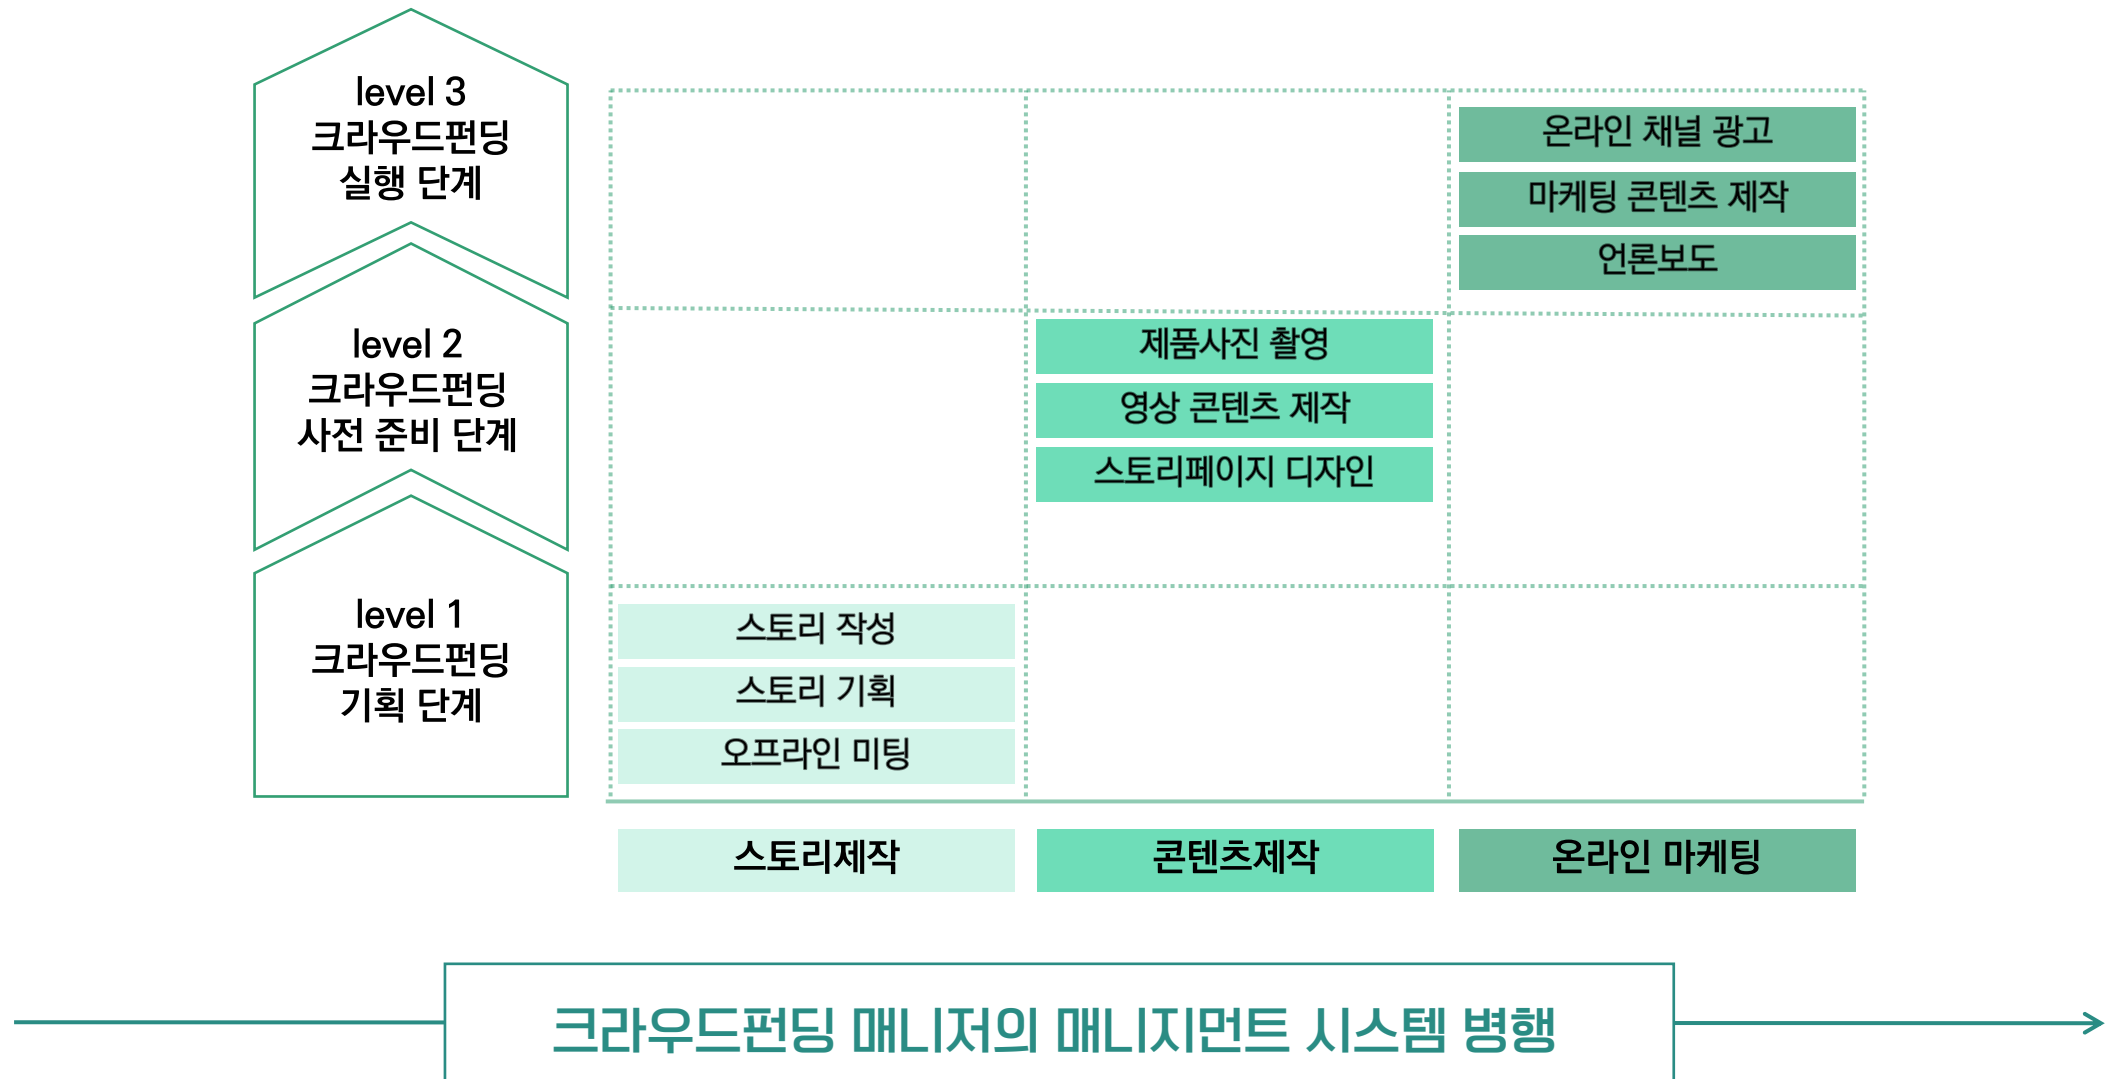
level 3
크라우드펀딩
실행 단계

level 2
크라우드펀딩
사전 준비 단계

level 1
크라우드펀딩
기획 단계

온라인 채널 광고
마케팅 콘텐츠 제작
언론보도

제품사진 촬영
영상 콘텐츠 제작
스토리페이지 디자인

스토리 작성
스토리 기획
오프라인 미팅

스토리제작
콘텐츠제작
온라인 마케팅

크라우드펀딩 매니저의 매니지먼트 시스템 병행